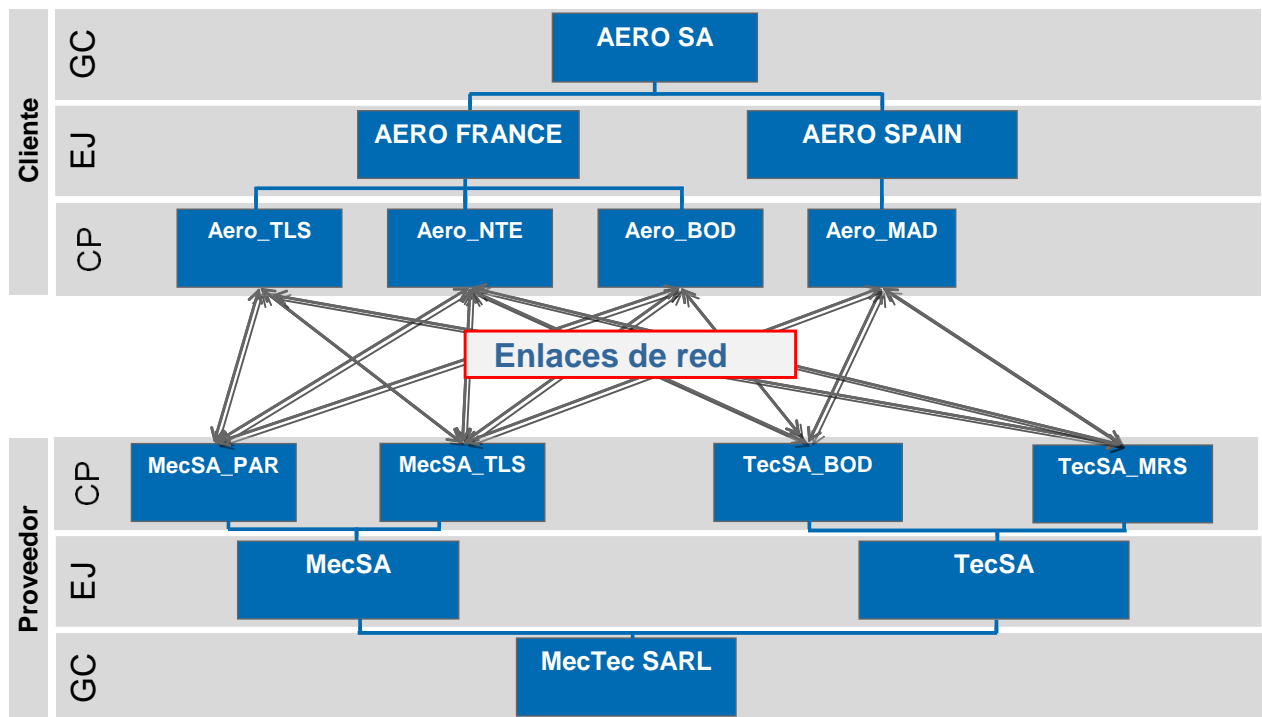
Cliente

GC

AERO SA

EJ

AERO FRANCE

AERO SPAIN

CP

Aero_TLS

Aero_NTE

Aero_BOD

Aero_MAD

Enlaces de red

Proveedor

CP

MecSA_PAR

MecSA_TLS

TecSA_BOD

TecSA_MRS

EJ

MecSA

TecSA

GC

MecTec SARL